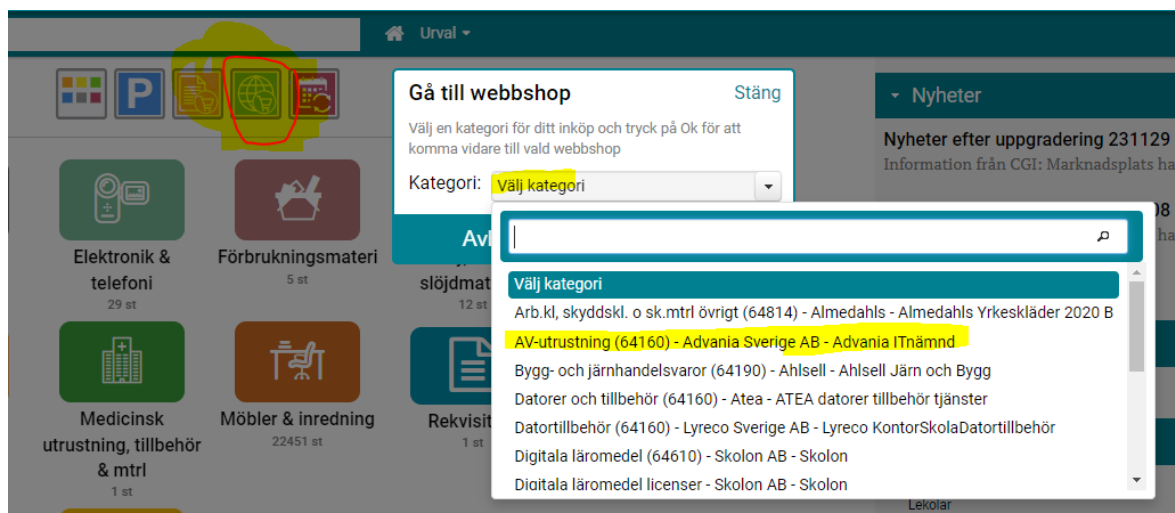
Urval

Gå till webbshop
Stäng
Välj en kategori för ditt inköp och tryck på Ok för att komma vidare till vald webbshop
Kategori: Välj kategori

Välj kategori
Arb.kl, skyddskl. o sk.mtrl övrigt (64814) - Almedahls - Almedahls Yrkeskläder 2020 B
AV-utrustning (64160) - Advania Sverige AB - Advania ITnämnd
Bygg- och järnhandelsvaror (64190) - Ahlsell - Ahlsell Järn och Bygg
Datorer och tillbehör (64160) - Atea - ATEA datorer tillbehör tjänster
Datortillbehör (64160) - Lyreco Sverige AB - Lyreco KontorSkolaDatortillbehör
Digitala läromedel (64610) - Skolon AB - Skolon
Digitala läromedel licenser - Skolon AB - Skolon

Avi

Elektronik & telefoni
29 st
Förbrukningsmateri
5 st
slöjdmat
12 st
Medicinsk utrustning, tillbehör & mtrl
1 st
Möbler & inredning
22451 st
Rekvisit
1 st

Nyheter
Nyheter efter uppgradering 231129
Information från CGI: Marknadsplats ha
08
ha
Lekolar